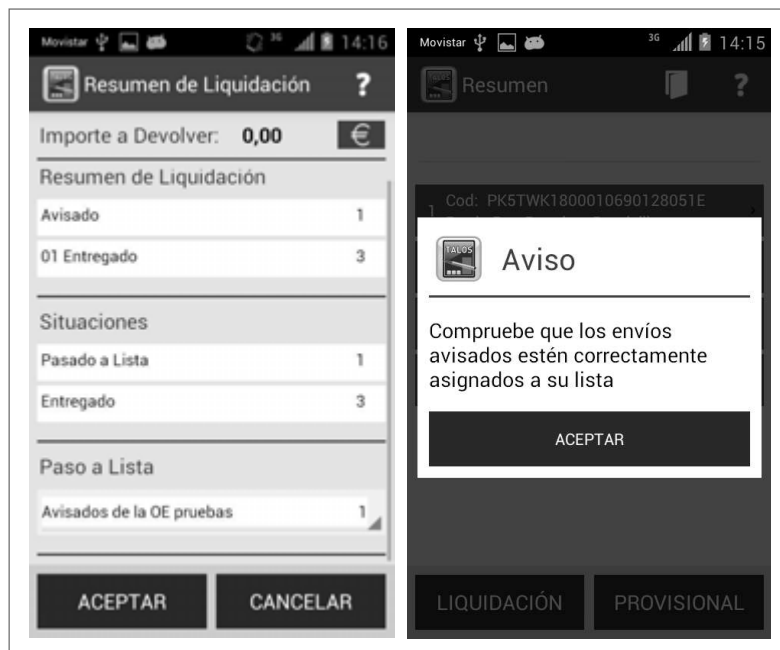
Movistar 3G 14:16

Resumen de Liquidación ?

Importe a Devolver: 0,00 €

Resumen de Liquidación

| Avisado | 1 |
|---|---|
| 01 Entregado | 3 |

Situaciones

| Pasado a Lista | 1 |
|---|---|
| Entregado | 3 |

Paso a Lista

| Avisados de la OE pruebas | 1 |
|---|---|

ACEPTAR CANCELAR

Movistar 3G 14:15

Resumen ?

1 Cod: PK5TWK1800010690128051E

TALOS

Aviso

Compruebe que los envíos avisados estén correctamente asignados a su lista

ACEPTAR

LIQUIDACIÓN PROVISIONAL